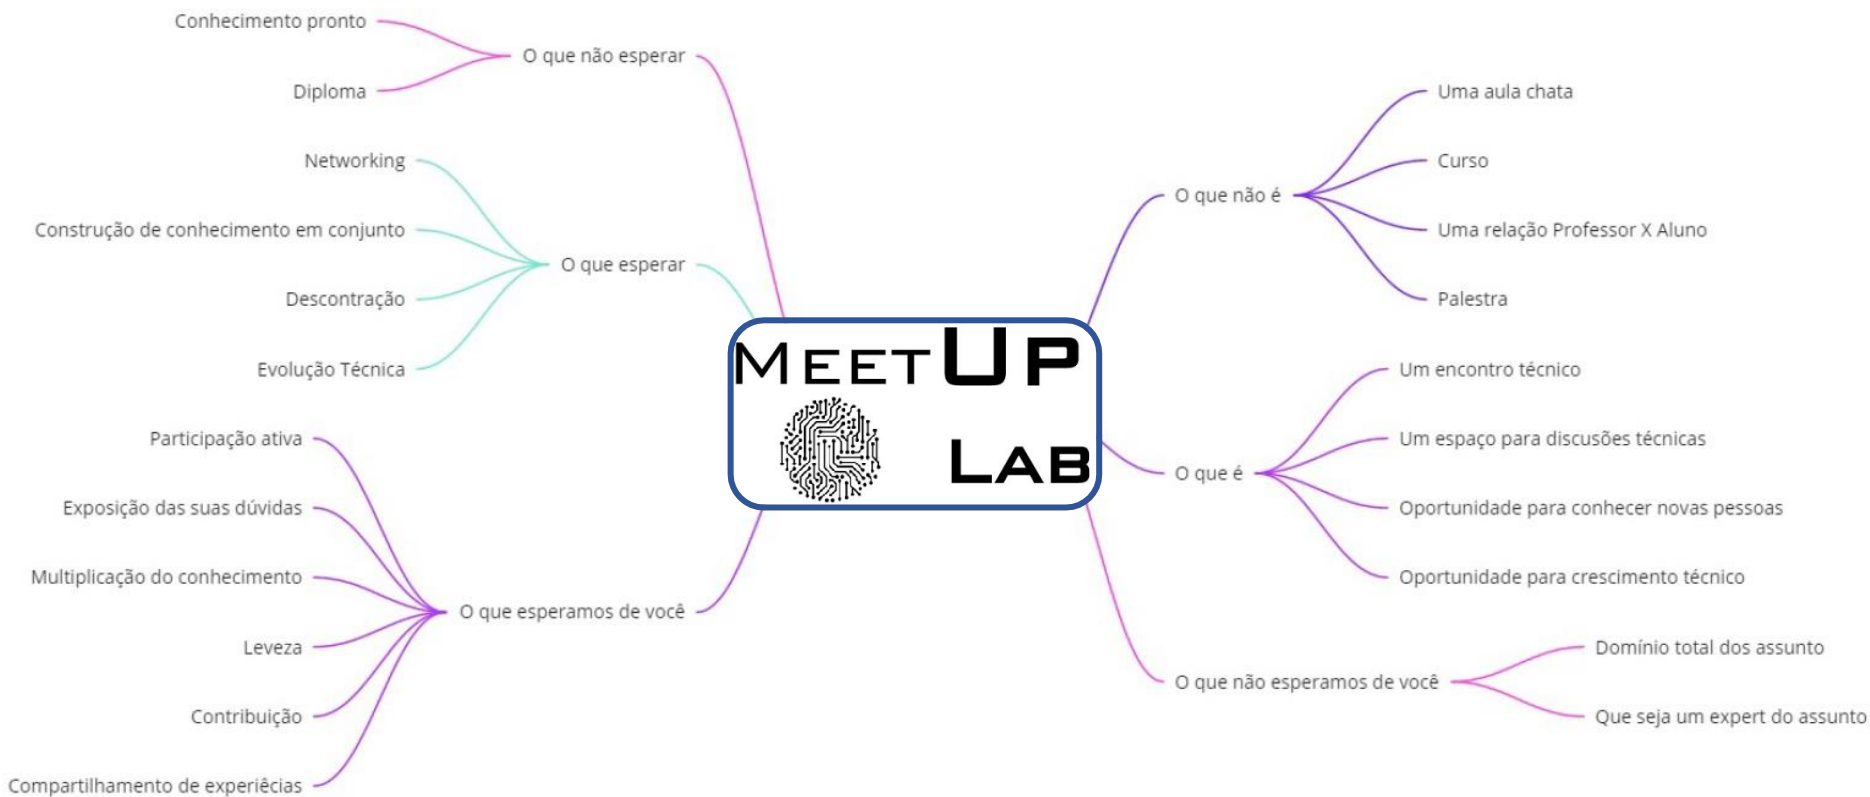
MeetUp
Lab

O que não esperar
Conhecimento pronto
Diploma

O que esperar
Networking
Construção de conhecimento em conjunto
Descontração
Evolução Técnica

O que esperamos de você
Participação ativa
Exposição das suas dúvidas
Multiplicação do conhecimento
Leveza
Contribuição
Compartilhamento de experiêcias

O que não é
Uma aula chata
Curso
Uma relação Professor X Aluno
Palestra

O que é
Um encontro técnico
Um espaço para discusões técnicas
Oportunidade para conhecer novas pessoas
Oportunidade para crescimento técnico

O que não esperamos de você
Domínio total dos assunto
Que seja um expert do assunto